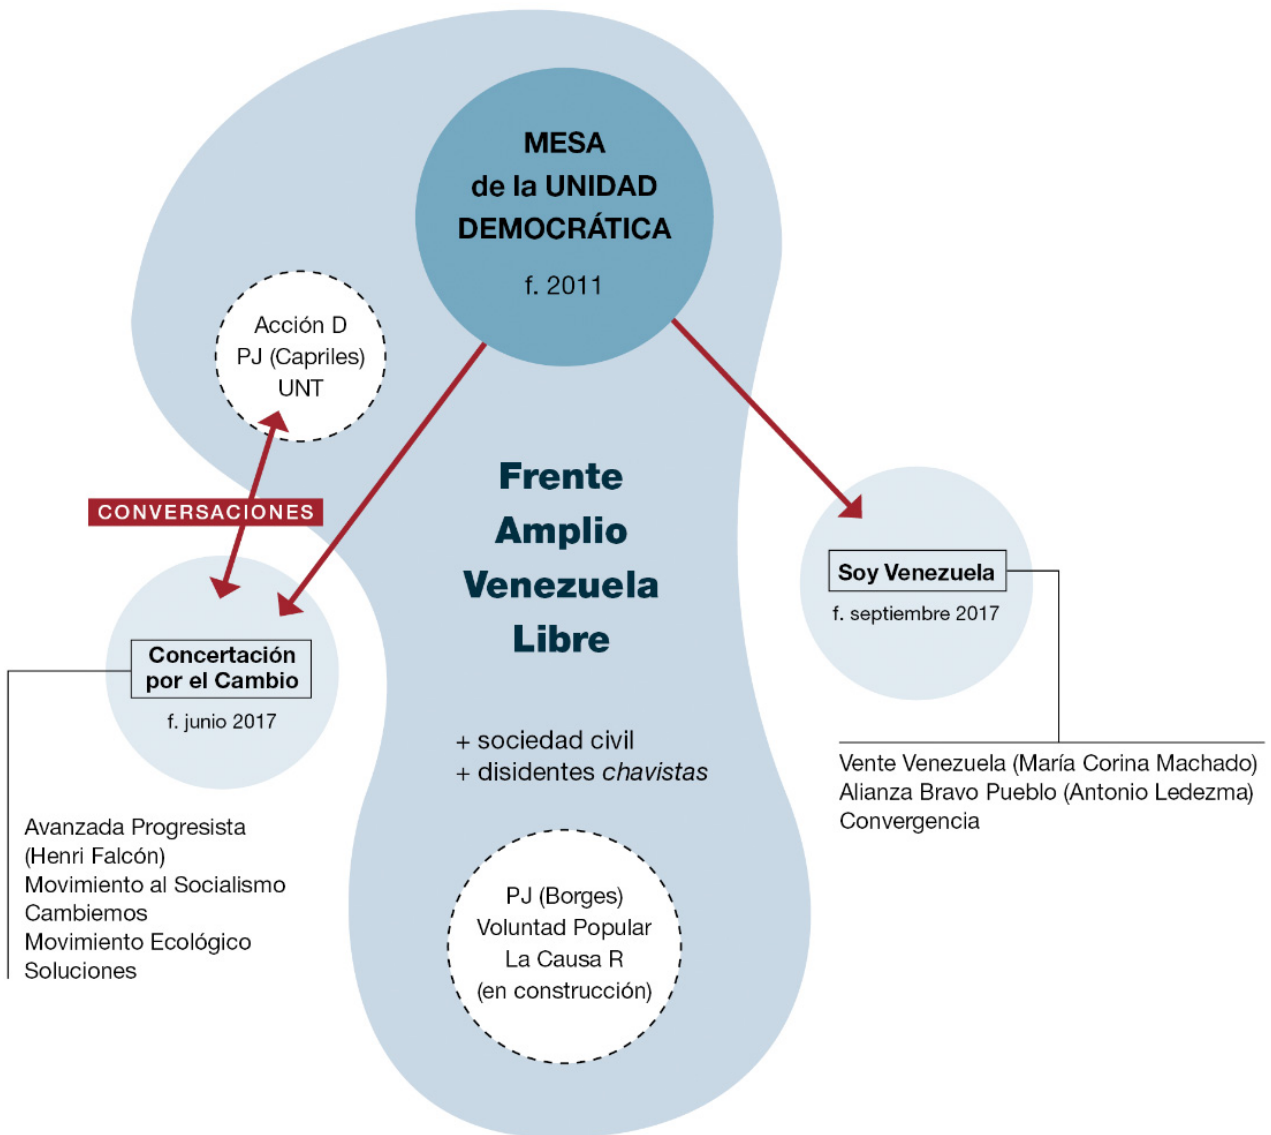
MESA
de la UNIDAD
DEMOCRÁTICA

f. 2011

Acción D
PJ (Capriles)
UNT

CONVERSACIONES

Frente
Amplio
Venezuela
Libre

Soy Venezuela
f. septiembre 2017

Concertación
por el Cambio
f. junio 2017

+ sociedad civil
+ disidentes chavistas

Vente Venezuela (María Corina Machado)
Alianza Bravo Pueblo (Antonio Ledezma)
Convergencia

Avanzada Progresista
(Henri Falcón)
Movimiento al Socialismo
Cambiemos
Movimiento Ecológico
Soluciones

PJ (Borges)
Voluntad Popular
La Causa R
(en construcción)